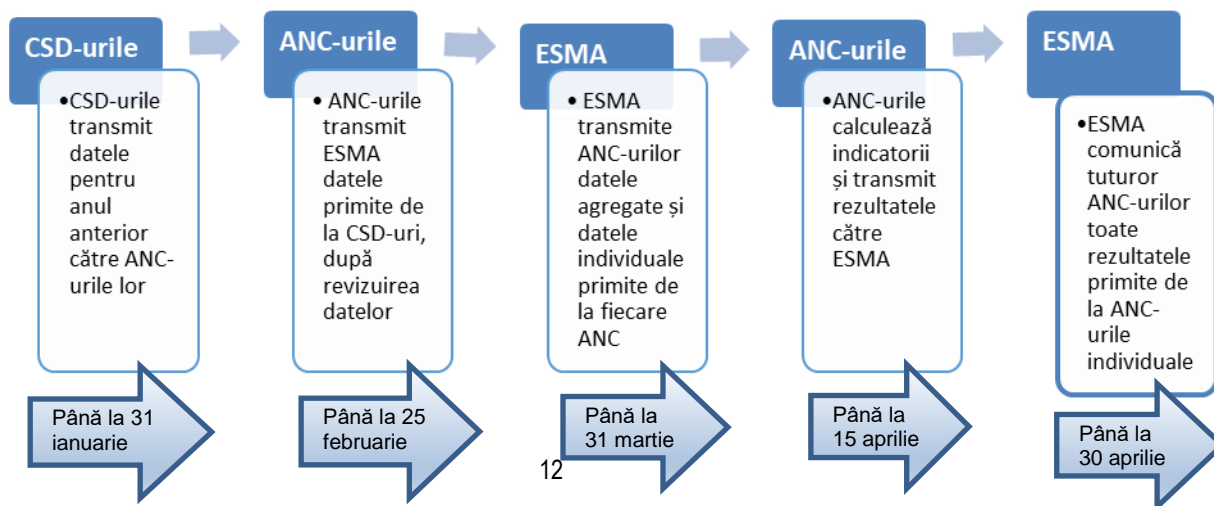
CSD-urile

•CSD-urile transmit datele pentru anul anterior către ANC-urile lor

Până la 31 ianuarie

ANC-urile

• ANC-urile transmit ESMA datele primite de la CSD-uri, după revizuirea datelor

Până la 25 februarie

ESMA

• ESMA transmite ANC-urilor datele agregate și datele individuale primite de la fiecare ANC

Până la 31 martie

ANC-urile

•ANC-urile calculează indicatorii și transmit rezultatele către ESMA

Până la 15 aprilie

ESMA

•ESMA comunică tuturor ANC-urilor toate rezultatele primite de la ANC-urile individuale

Până la 30 aprilie

12